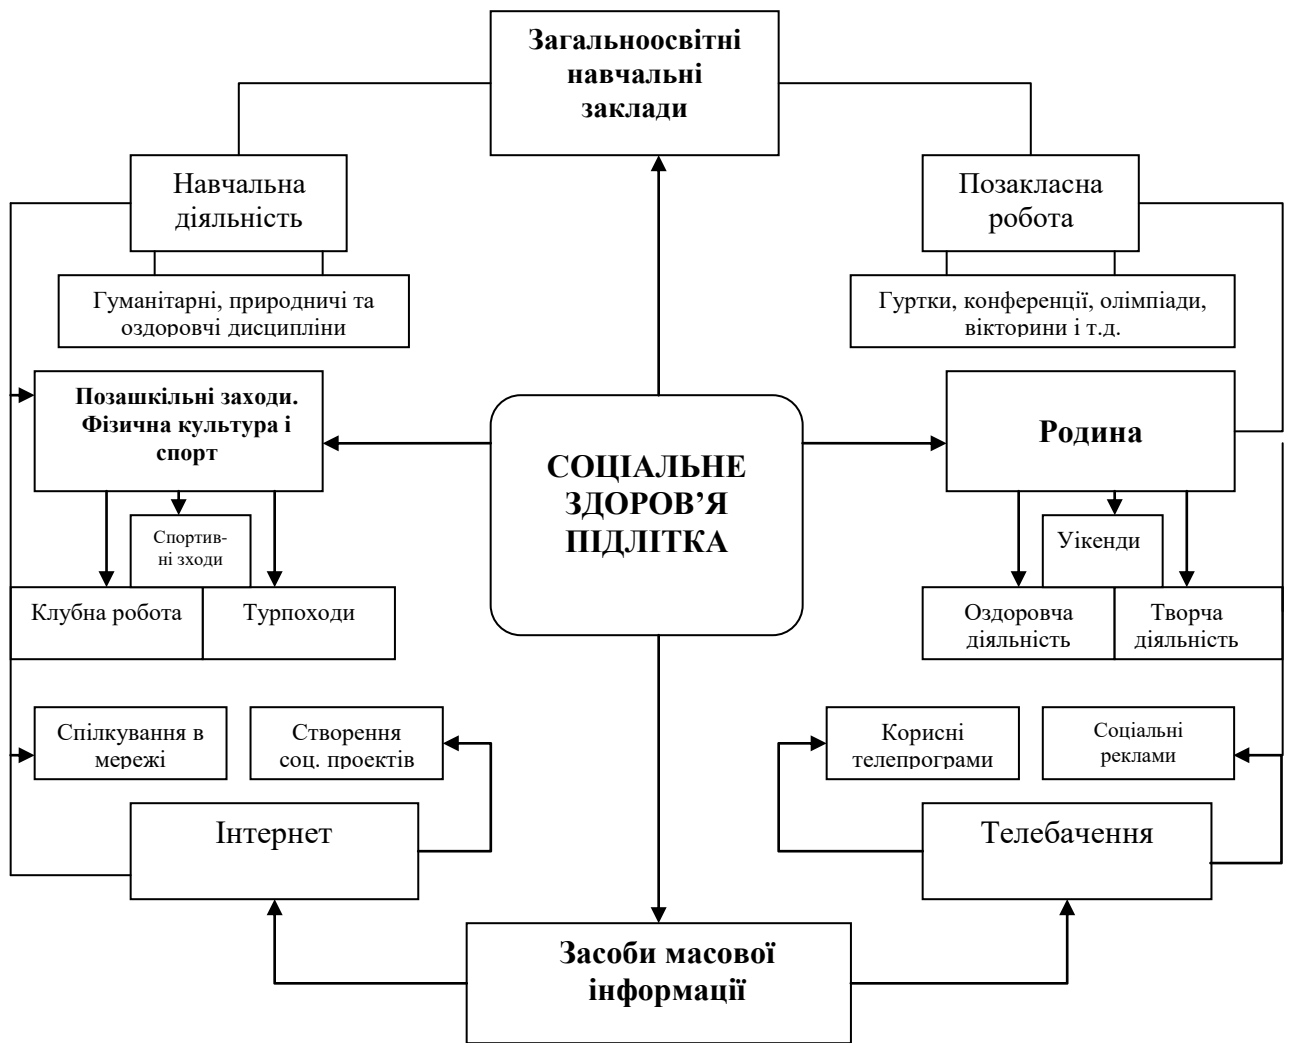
Загальноосвітні навчальні заклади

Навчальна діяльність

Позакласна робота

Гуманітарні, природничі та оздоровчі дисципліни

Гуртки, конференції, олімпіади, вікторини і т.д.

Позашкільні заходи. Фізична культура і спорт

СОЦІАЛЬНЕ ЗДОРОВ'Я ПІДЛІТКА

Родина

Спортивні зходи

Клубна робота

Турпоходи

Уікенди

Оздоровча діяльність

Творча діяльність

Спілкування в мережі

Створення соц. проектів

Корисні телепрограми

Соціальні реклами

Інтернет

Телебачення

Засоби масової інформації